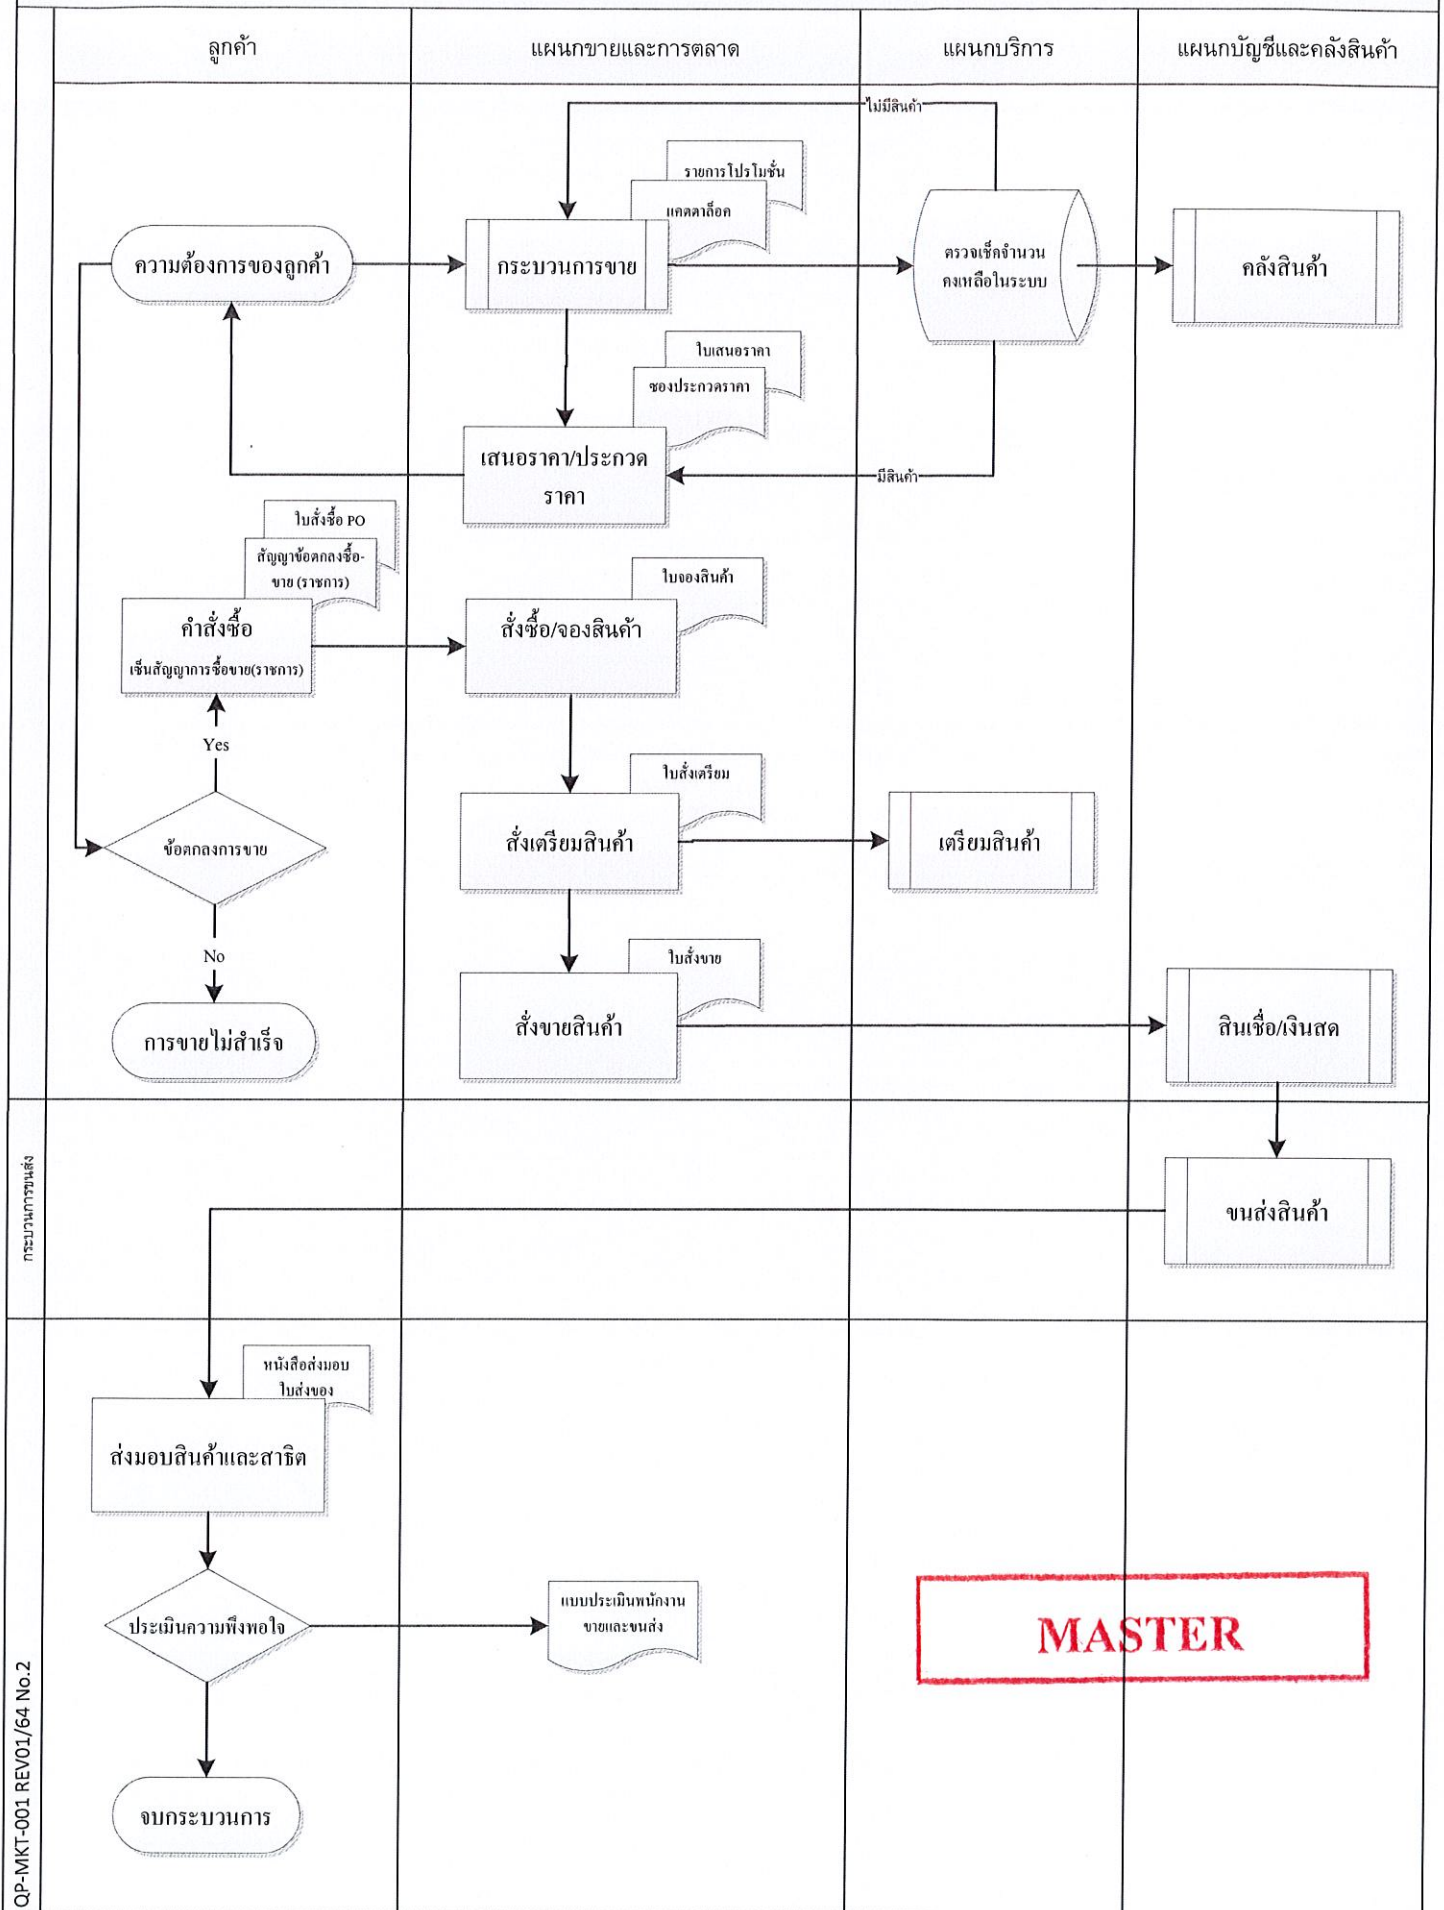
ลูกค้า

แผนกขายและการตลาด

แผนกบริการ

แผนกบัญชีและคลังสินค้า

ไม่มีสินค้า

รายการโปรโมชั่น

แคตตาล็อค

ความต้องการของลูกค้า

กระบวนการขาย

ตรวจเช็คจำนวนคงเหลือในระบบ

คลังสินค้า

ใบเสนอราคา

ซองประกวดราคา

เสนอราคา/ประกวดราคา

มีสินค้า

ใบสั่งซื้อ PO

สัญญาข้อตกลงซื้อ-ขาย (ราชการ)

คำสั่งซื้อ

เซ็นสัญญาการซื้อขาย(ราชการ)

ใบจองสินค้า

สั่งซื้อ/จองสินค้า

Yes

ใบสั่งเตรียม

ข้อตกลงการขาย

สั่งเตรียมสินค้า

เตรียมสินค้า

No

ใบสั่งขาย

การขายไม่สำเร็จ

สั่งขายสินค้า

สินเชื่อ/เงินสด

กระบวนการขนส่ง

ขนส่งสินค้า

หนังสือส่งมอบ

ใบส่งของ

ส่งมอบสินค้าและสาธิต

ประเมินความพึงพอใจ

แบบประเมินพนักงานขายและขนส่ง

MASTER

จบกระบวนการ

QP-MKT-001 REV01/64 No.2